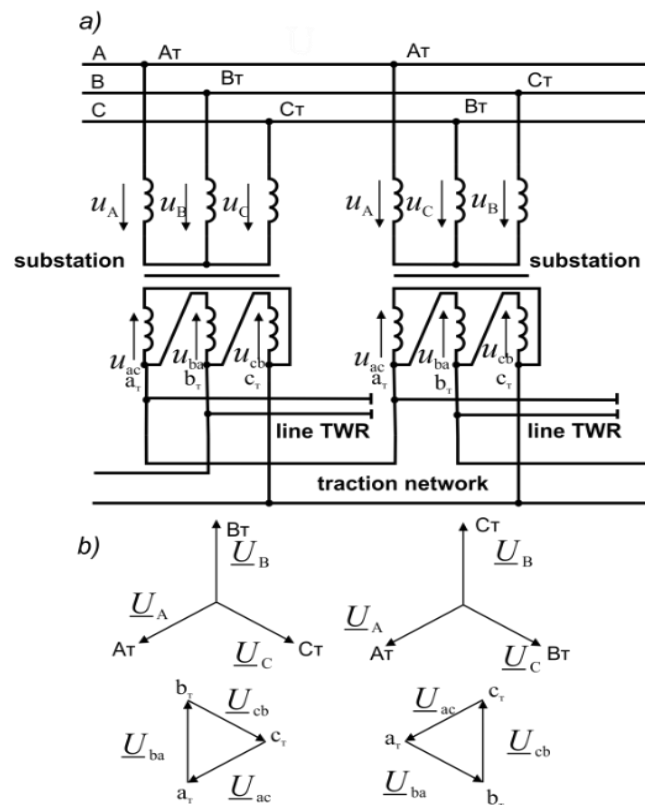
a)

A Aт Aт
B Bт Cт
C Cт Bт

$u_A$ $u_B$ $u_C$ $u_A$ $u_C$ $u_B$

substation substation

$u_{ac}$ $u_{ba}$ $u_{cb}$ $u_{ac}$ $u_{ba}$ $u_{cb}$
$a_т$ $b_т$ $c_т$ $a_т$ $b_т$ $c_т$

line TWR line TWR

traction network

b)

Bт
$\underline{U}_B$
$\underline{U}_A$
Aт
$\underline{U}_C$
Cт

Cт
$\underline{U}_B$
$\underline{U}_A$
Aт
$\underline{U}_C$
Bт

$b_т$
$\underline{U}_{cb}$
$c_т$
$\underline{U}_{ba}$
$a_т$
$\underline{U}_{ac}$

$c_т$
$\underline{U}_{ac}$
$a_т$
$\underline{U}_{cb}$
$\underline{U}_{ba}$
$b_т$